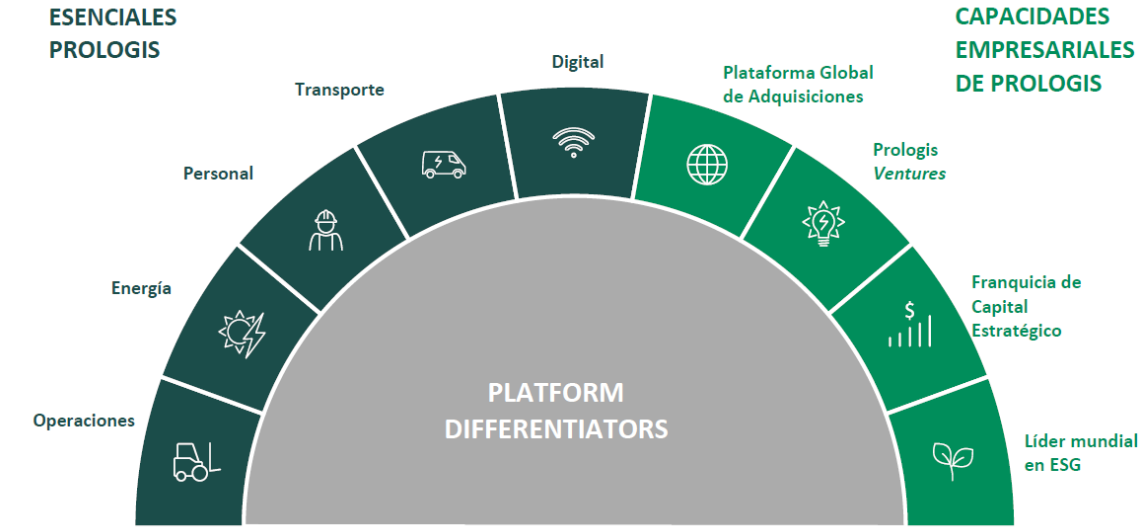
ESENCIALES PROLOGIS

Operaciones

Energía

Personal

Transporte

Digital

CAPACIDADES EMPRESARIALES DE PROLOGIS

Plataforma Global de Adquisiciones

Prologis *Ventures*

Franquicia de Capital Estratégico

$

Líder mundial en ESG

PLATFORM DIFFERENTIATORS